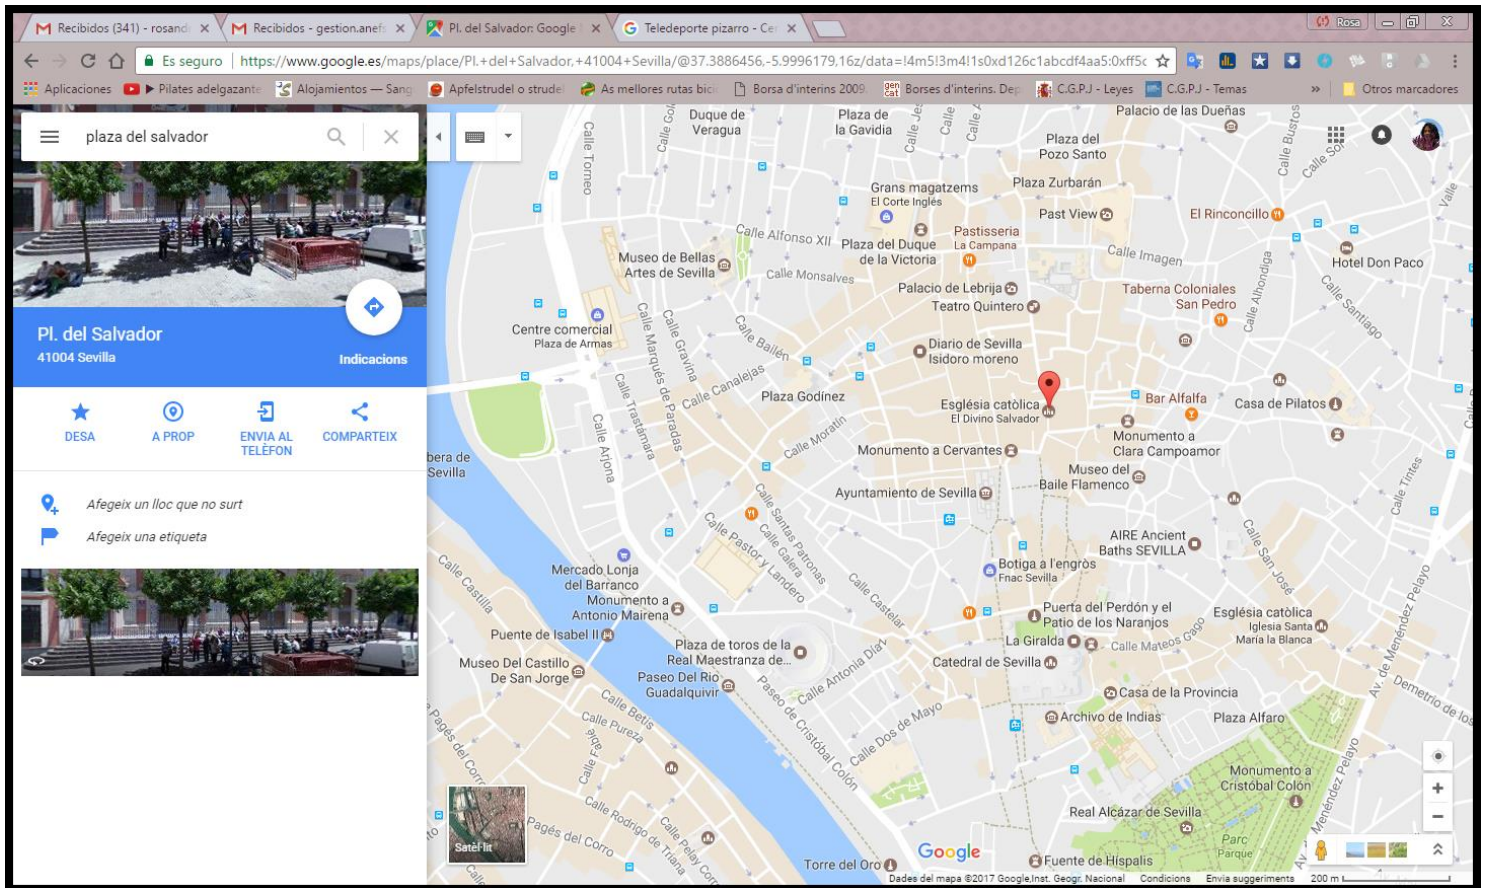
Recibidos (341) - rosand ×
Recibidos - gestion.anef ×
Pl. del Salvador Google ×
Teledeporte pizarro - Ce ×
Rosa

Es seguro | https://www.google.es/maps/place/Pl.+del+Salvador,+41004+Sevilla/@37.3886456,-5.9996179,16z/data=!4m5!3m4!1s0xd126c1abcdf4aa5:0xff5c

Aplicaciones | Pilates adelgazante | Alojamientos — Sang | Apfelstrudel o strude | As mellores rutas bici | Borsa d'interins 2009 | Borses d'interins. Dep | C.G.P.J - Leyes | C.G.P.J - Temas | » | Otros marcadores

plaza del salvador

Pl. del Salvador
41004 Sevilla
Indicacions

DESA
A PROP
ENVIA AL TELÈFON
COMPARTEIX

Afegeix un lloc que no surt
Afegeix una etiqueta

Duque de Veragua
Plaza de la Gavidia
Palacio de las Dueñas
Plaza del Pozo Santo
Calle Tomeo
Grans magatzems
El Corte Inglés
Plaza Zurbarán
Past View
El Rinconcillo
Pastisseria
La Campana
Calle Alfonso XII
Plaza del Duque de la Victoria
Museo de Bellas Artes de Sevilla
Calle Monsalves
Calle Imagen
Hotel Don Paco
Palacio de Lebrija
Teatro Quintero
Taberna Coloniales San Pedro
Calle Santiago
Calle Alhóndiga
Centre comercial
Plaza de Armas
Calle Bailén
Diario de Sevilla
Isidoro moreno
Calle Marqués de Paradas
Calle Gravina
Calle Canalejas
Plaza Godínez
Església catòlica
El Divino Salvador
Bar Alfalfa
Casa de Pilatos
Calle Trastámara
Calle Arjona
Calle Moratín
Monumento a Clara Campoamor
Monumento a Cervantes
bera de Sevilla
Museo del Baile Flamenco
Ayuntamiento de Sevilla
Calle Tintes
Calle Santas Patronas
Calle Pastor y Landero
Calle Galera
AIRE Ancient Baths SEVILLA
Calle San José
Botiga a l'engròs
Fnac Sevilla
Calle Castelar
Mercado Lonja del Barranco
Calle Castilla
Monumento a Antonio Mairena
Puerta del Perdón y el Patio de los Naranjos
Església catòlica
Iglesia Santa María la Blanca
Calle Menéndez Pelayo
Puente de Isabel II
La Giralda
Calle Mateos Gago
Plaza de toros de la Real Maestranza de...
Calle Antonia Díaz
Catedral de Sevilla
Museo Del Castillo De San Jorge
Paseo Del Río Guadalquivir
Av. de Menéndez Pelayo
Demetrio de los
Casa de la Provincia
Calle Betis
Calle Pureza
Paseo de Cristóbal Colón
Calle Dos de Mayo
Archivo de Indias
Plaza Alfaro
Calle Pagés del Corro
Calle Rodrigo de Triana
Calle Pelay Correa
Monumento a Cristóbal Colón
Satèl·lit
Real Alcázar de Sevilla
Parc
Parque
Torre del Oro
Fuente de Hispalis
Google
Dades del mapa ©2017 Google,Inst. Geogr. Nacional   Condicions   Envia suggeriments   200 m